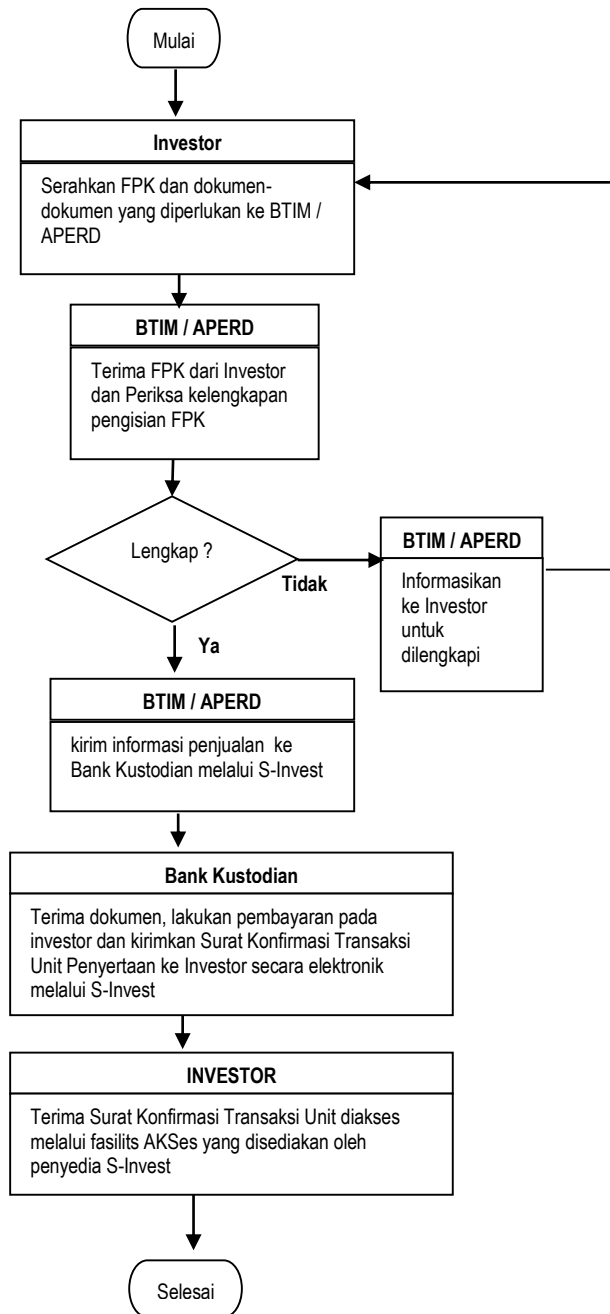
Mulai

Investor

Serahkan FPK dan dokumen-dokumen yang diperlukan ke BTIM / APERD

BTIM / APERD

Terima FPK dari Investor dan Periksa kelengkapan pengisian FPK

Lengkap ?

Tidak

BTIM / APERD

Informasikan ke Investor untuk dilengkapi

Ya

BTIM / APERD

kirim informasi penjualan ke Bank Kustodian melalui S-Invest

Bank Kustodian

Terima dokumen, lakukan pembayaran pada investor dan kirimkan Surat Konfirmasi Transaksi Unit Penyertaan ke Investor secara elektronik melalui S-Invest

INVESTOR

Terima Surat Konfirmasi Transaksi Unit diakses melalui fasilits AKSes yang disediakan oleh penyedia S-Invest

Selesai